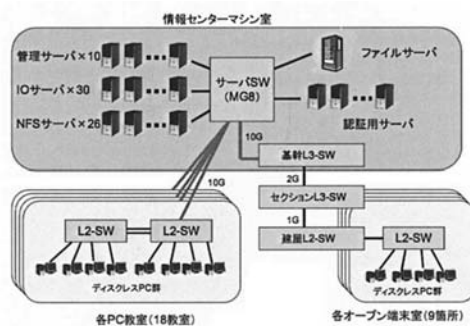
情報センターマシン室

管理サーバ×10

IOサーバ×30

NFSサーバ×26

サーバSW (MG8)

ファイルサーバ

認証用サーバ

10G

基幹L3-SW

2G

10G

セクションL3-SW

1G

L2-SW

L2-SW

棟屋L2-SW

L2-SW

ディスクレスPC群

ディスクレスPC群

各PC教室(18教室)

各オープン端末室(9箇所)